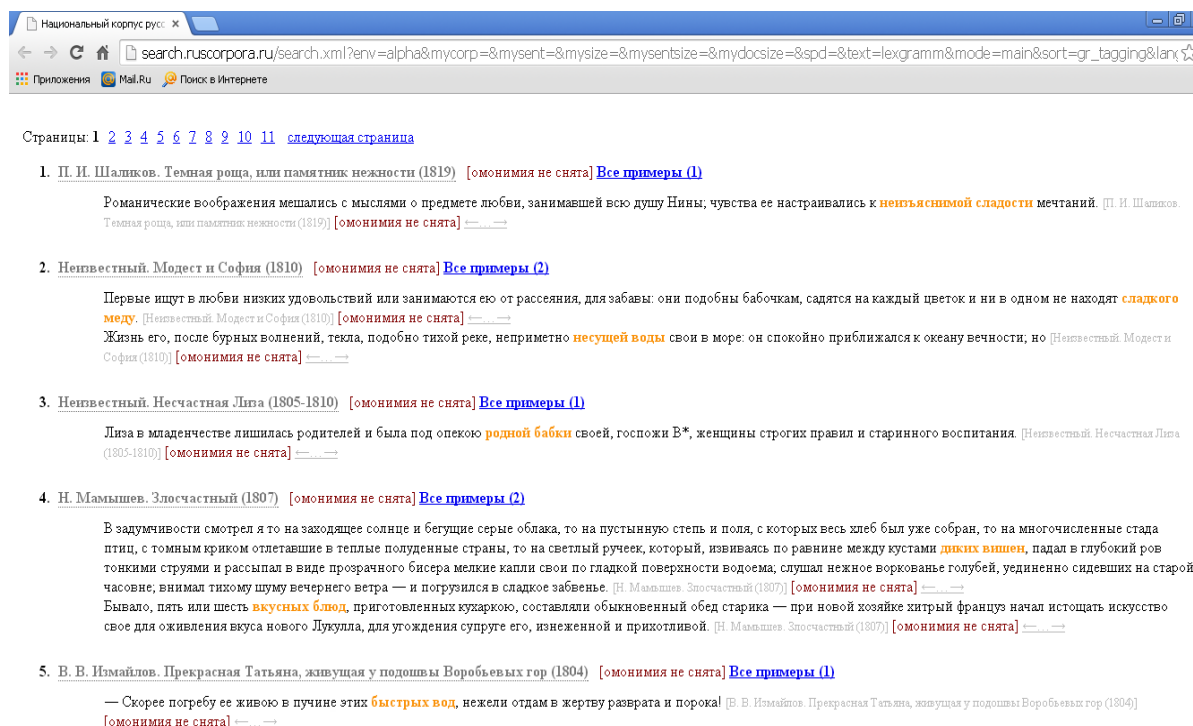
Национальный корпус русс ×

search.ruscorpora.ru/search.xml?env=alpha&mycorp=&mysent=&mysize=&mysentsize=&mydocsize=&spd=&text=lexgramm&mode=main&sort=gr_tagging&lan

Приложения Mail.Ru Поиск в Интернете

Страницы: 1 2 3 4 5 6 7 8 9 10 11 следующая страница

1. П. И. Шаликов. Темная роща, или памятник нежности (1819) [омонимия не снята] Все примеры (1)

Романические воображения мешались с мыслями о предмете любви, занимавшей всю душу Нины; чувства ее настраивались к неизъяснимой сладости мечтаний. [П. И. Шаликов. Темная роща, или памятник нежности (1819)] [омонимия не снята] ←...→

2. Неизвестный. Модест и София (1810) [омонимия не снята] Все примеры (2)

Первые ищут в любви низких удовольствий или занимаются ею от рассеяния, для забавы: они подобны бабочкам, садятся на каждый цветок и ни в одном не находят сладкого меду. [Неизвестный. Модест и София (1810)] [омонимия не снята] ←...→
Жизнь его, после бурных волнений, текла, подобно тихой реке, неприметно несущей воды свои в море: он спокойно приближался к океану вечности; но [Неизвестный. Модест и София (1810)] [омонимия не снята] ←...→

3. Неизвестный. Несчастная Лиза (1805-1810) [омонимия не снята] Все примеры (1)

Лиза в младенчестве лишилась родителей и была под опекою родной бабки своей, госпожи В*, женщины строгих правил и старинного воспитания. [Неизвестный. Несчастная Лиза (1805-1810)] [омонимия не снята] ←...→

4. Н. Мамышев. Злосчастный (1807) [омонимия не снята] Все примеры (2)

В задумчивости смотрел я то на заходящее солнце и бегущие серые облака, то на пустынную степь и поля, с которых весь хлеб был уже собран, то на многочисленные стада птиц, с томным криком отлетавшие в теплые полуденные страны, то на светлый ручеек, который, извиваясь по равнине между кустами диких вишен, падал в глубокий ров тонкими струями и рассыпал в виде прозрачного бисера мелкие капли свои по гладкой поверхности водоема; слушал нежное воркованье голубей, уединенно сидевших на старой часовне; внимал тихому шуму вечернего ветра — и погрузился в сладкое забвенье. [Н. Мамышев. Злосчастный (1807)] [омонимия не снята] ←...→
Бывало, пять или шесть вкусных блюд, приготовленных кухаркою, составляли обыкновенный обед старика — при новой хозяйке хитрый француз начал истощать искусство свое для оживления вкуса нового Лукулла, для угождения супруге его, изнеженной и прихотливой. [Н. Мамышев. Злосчастный (1807)] [омонимия не снята] ←...→

5. В. В. Измайлов. Прекрасная Татьяна, живущая у подошвы Воробьевых гор (1804) [омонимия не снята] Все примеры (1)

— Скорее погребу ее живою в пучине этих быстрых вод, нежели отдам в жертву разврата и порока! [В. В. Измайлов. Прекрасная Татьяна, живущая у подошвы Воробьевых гор (1804)] [омонимия не снята] ←...→